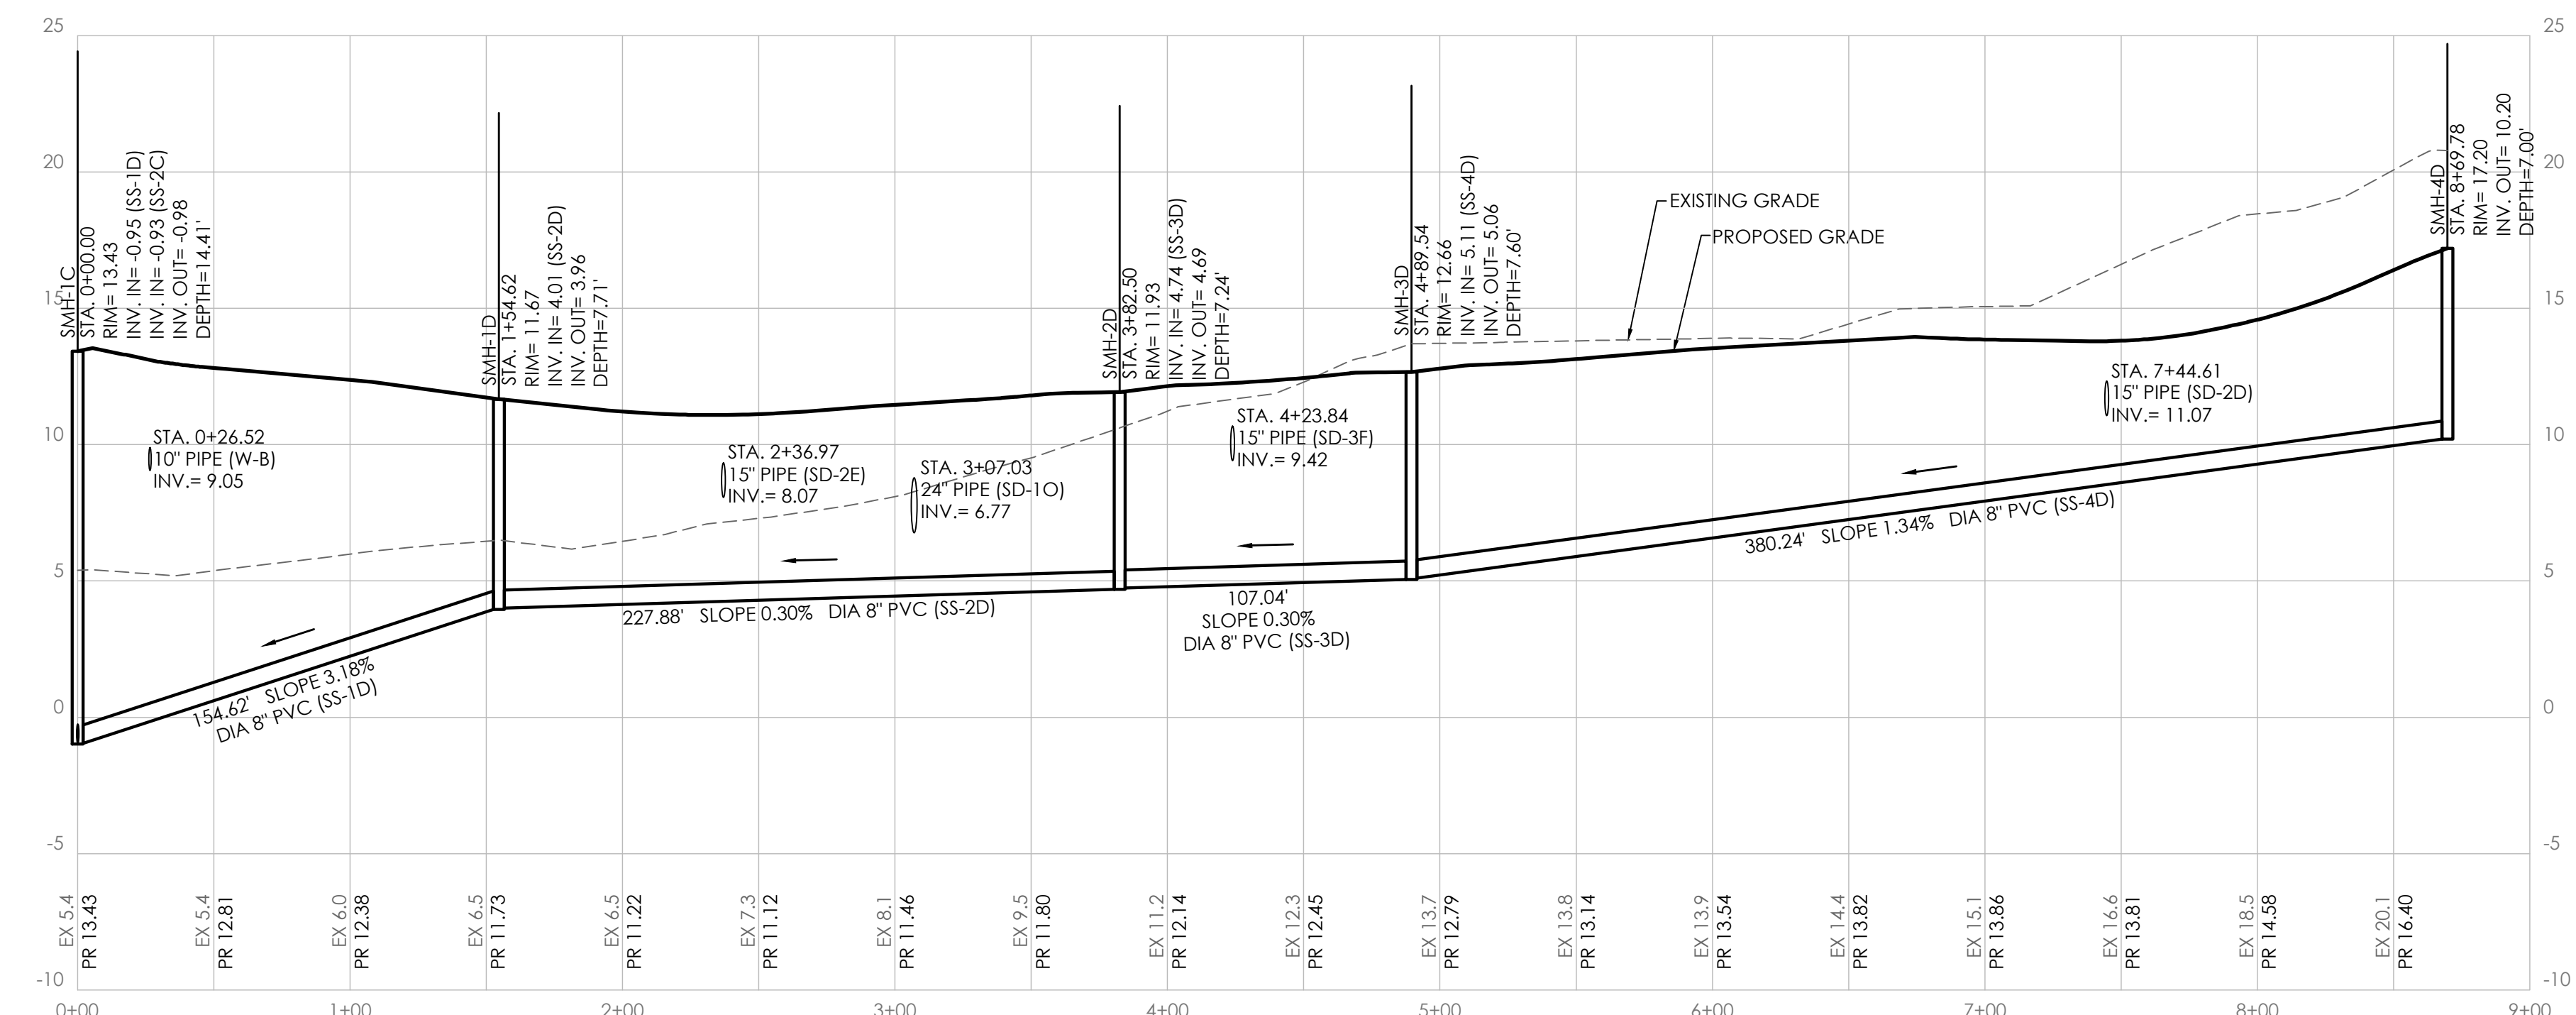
25
20
15
10
5
0
-5
-10

25
20
15
10
5
0
-5
-10

SMH-1C
STA. 0+00.00
RIM= 13.43
INV. IN= -0.95 (SS-1D)
INV. IN= -0.93 (SS-2C)
INV. OUT= -0.98
DEPTH=14.41'

SMH-1D
STA. 1+54.62
RIM= 11.67
INV. IN= 4.01 (SS-2D)
INV. OUT= 3.96
DEPTH=7.71'

SMH-2D
STA. 3+82.50
RIM= 11.93
INV. IN= 4.74 (SS-3D)
INV. OUT= 4.69
DEPTH=7.24'

SMH-3D
STA. 4+89.54
RIM= 12.66
INV. IN= 5.11 (SS-4D)
INV. OUT= 5.06
DEPTH=7.60'

SMH-4D
STA. 8+69.78
RIM= 17.20
INV. OUT= 10.20
DEPTH=7.00'

EXISTING GRADE
PROPOSED GRADE

STA. 0+26.52
10" PIPE (W-B)
INV.= 9.05

STA. 2+36.97
15" PIPE (SD-2E)
INV.= 8.07

STA. 3+07.03
24" PIPE (SD-1O)
INV.= 6.77

STA. 4+23.84
15" PIPE (SD-3F)
INV.= 9.42

STA. 7+44.61
15" PIPE (SD-2D)
INV.= 11.07

154.62' SLOPE 3.18%
DIA 8" PVC (SS-1D)

227.88' SLOPE 0.30% DIA 8" PVC (SS-2D)

107.04'
SLOPE 0.30%
DIA 8" PVC (SS-3D)

380.24' SLOPE 1.34% DIA 8" PVC (SS-4D)

EX 5.4 PR 13.43
EX 5.4 PR 12.81
EX 6.0 PR 12.38
EX 6.5 PR 11.73
EX 6.5 PR 11.22
EX 7.3 PR 11.12
EX 8.1 PR 11.46
EX 9.5 PR 11.80
EX 11.2 PR 12.14
EX 12.3 PR 12.45
EX 13.7 PR 12.79
EX 13.8 PR 13.14
EX 13.9 PR 13.54
EX 14.4 PR 13.82
EX 15.1 PR 13.86
EX 16.6 PR 13.81
EX 18.5 PR 14.58
EX 20.1 PR 16.40

0+00 1+00 2+00 3+00 4+00 5+00 6+00 7+00 8+00 9+00